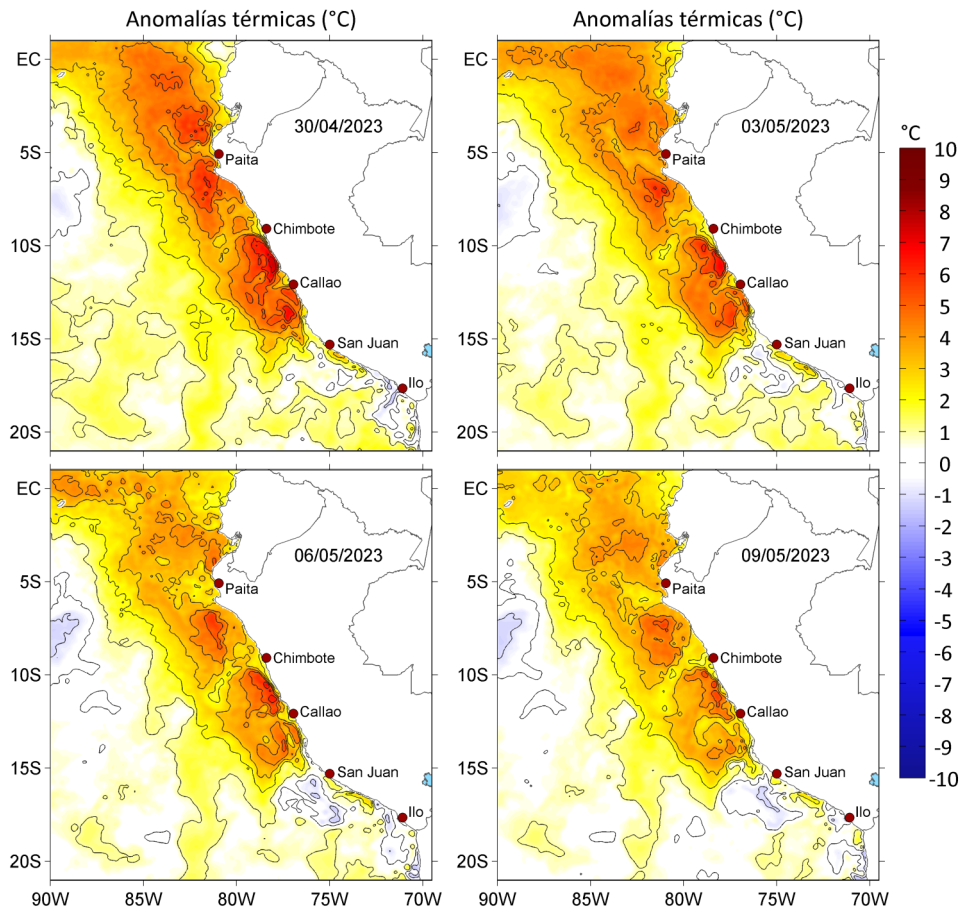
Anomalías térmicas (°C)

Anomalías térmicas (°C)

EC
5S
10S
15S
20S

30/04/2023
Paita
Chimbote
Callao
San Juan
Ilo

EC
5S
10S
15S
20S

03/05/2023
Paita
Chimbote
Callao
San Juan
Ilo

°C
10
9
8
7
6
5
4
3
2
1
0
-1
-2
-3
-4
-5
-6
-7
-8
-9
-10

EC
5S
10S
15S
20S

06/05/2023
Paita
Chimbote
Callao
San Juan
Ilo

EC
5S
10S
15S
20S

09/05/2023
Paita
Chimbote
Callao
San Juan
Ilo

90W 85W 80W 75W 70W
90W 85W 80W 75W 70W